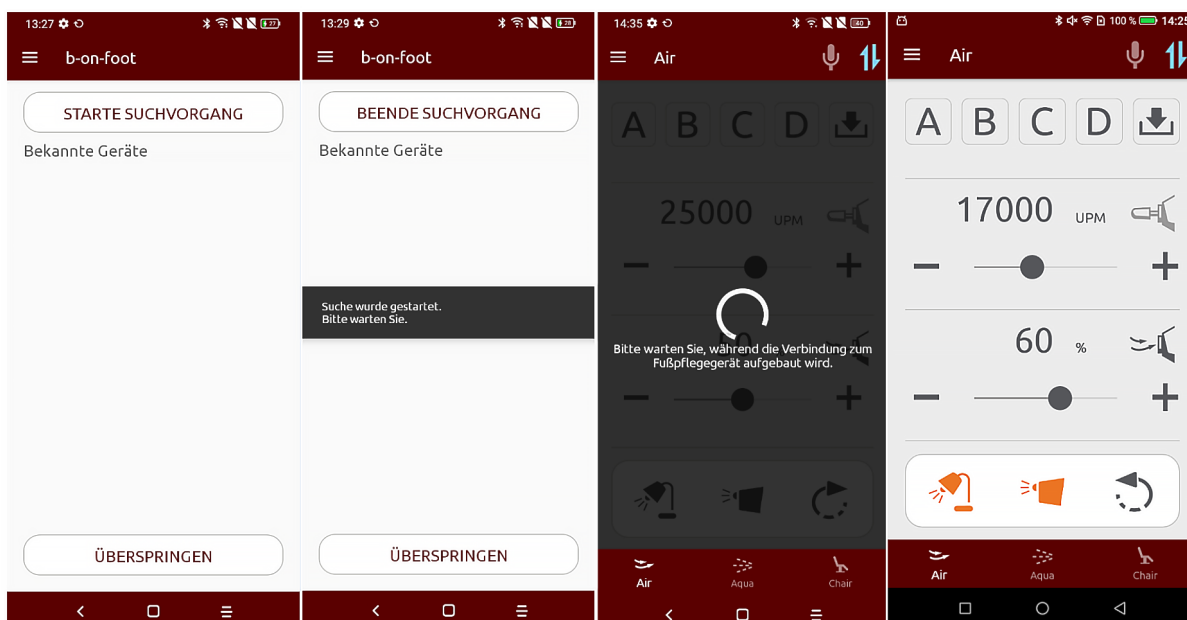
13:27 27
≡ b-on-foot

STARTE SUCHVORGANG

Bekannte Geräte

ÜBERSPRINGEN

13:29 28
≡ b-on-foot

BEENDE SUCHVORGANG

Bekannte Geräte

Suche wurde gestartet.
Bitte warten Sie.

ÜBERSPRINGEN

14:35 80
≡ Air

A B C D

25000 UPM

Bitte warten Sie, während die Verbindung zum Fußpflegegerät aufgebaut wird.

Air Aqua Chair

100 % 14:25
≡ Air

A B C D

17000 UPM

60 %

Air Aqua Chair